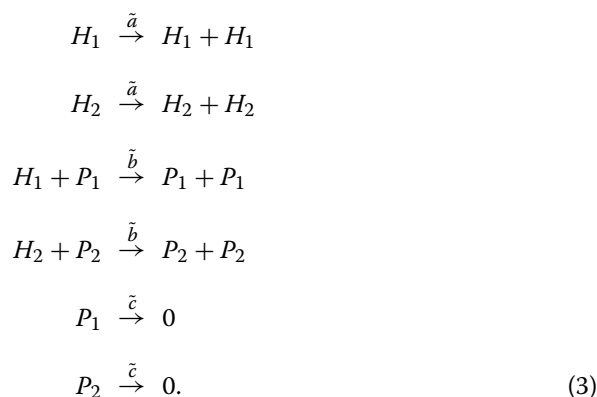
$H_1 \stackrel{\tilde{a}}{\rightarrow} H_1 + H_1$

$H_2 \stackrel{\tilde{a}}{\rightarrow} H_2 + H_2$

$H_1 + P_1 \stackrel{\tilde{b}}{\rightarrow} P_1 + P_1$

$H_2 + P_2 \stackrel{\tilde{b}}{\rightarrow} P_2 + P_2$

$P_1 \stackrel{\tilde{c}}{\rightarrow} 0$

$P_2 \stackrel{\tilde{c}}{\rightarrow} 0.$ (3)